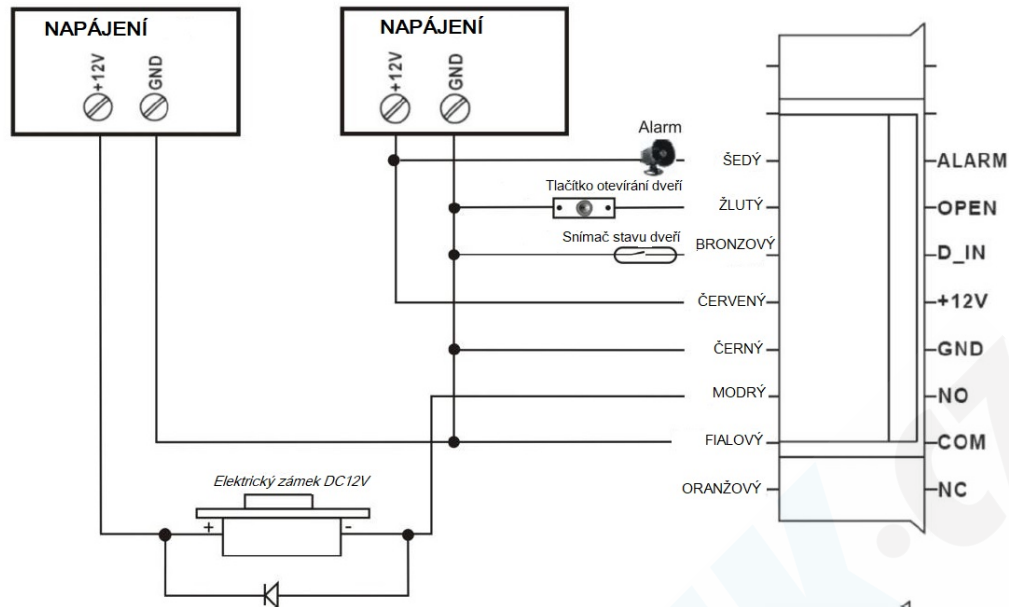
NAPÁJENÍ
+12V
GND

NAPÁJENÍ
+12V
GND

Alarm
Tlačítko otevírání dveří
Snímač stavu dveří

ŠEDÝ
ŽLUTÝ
BRONZOVÝ
ČERVENÝ
ČERNÝ
MODRÝ
FIALOVÝ
ORANŽOVÝ

ALARM
OPEN
D_IN
+12V
GND
NO
COM
NC

Elektrický zámek DC12V
+
-